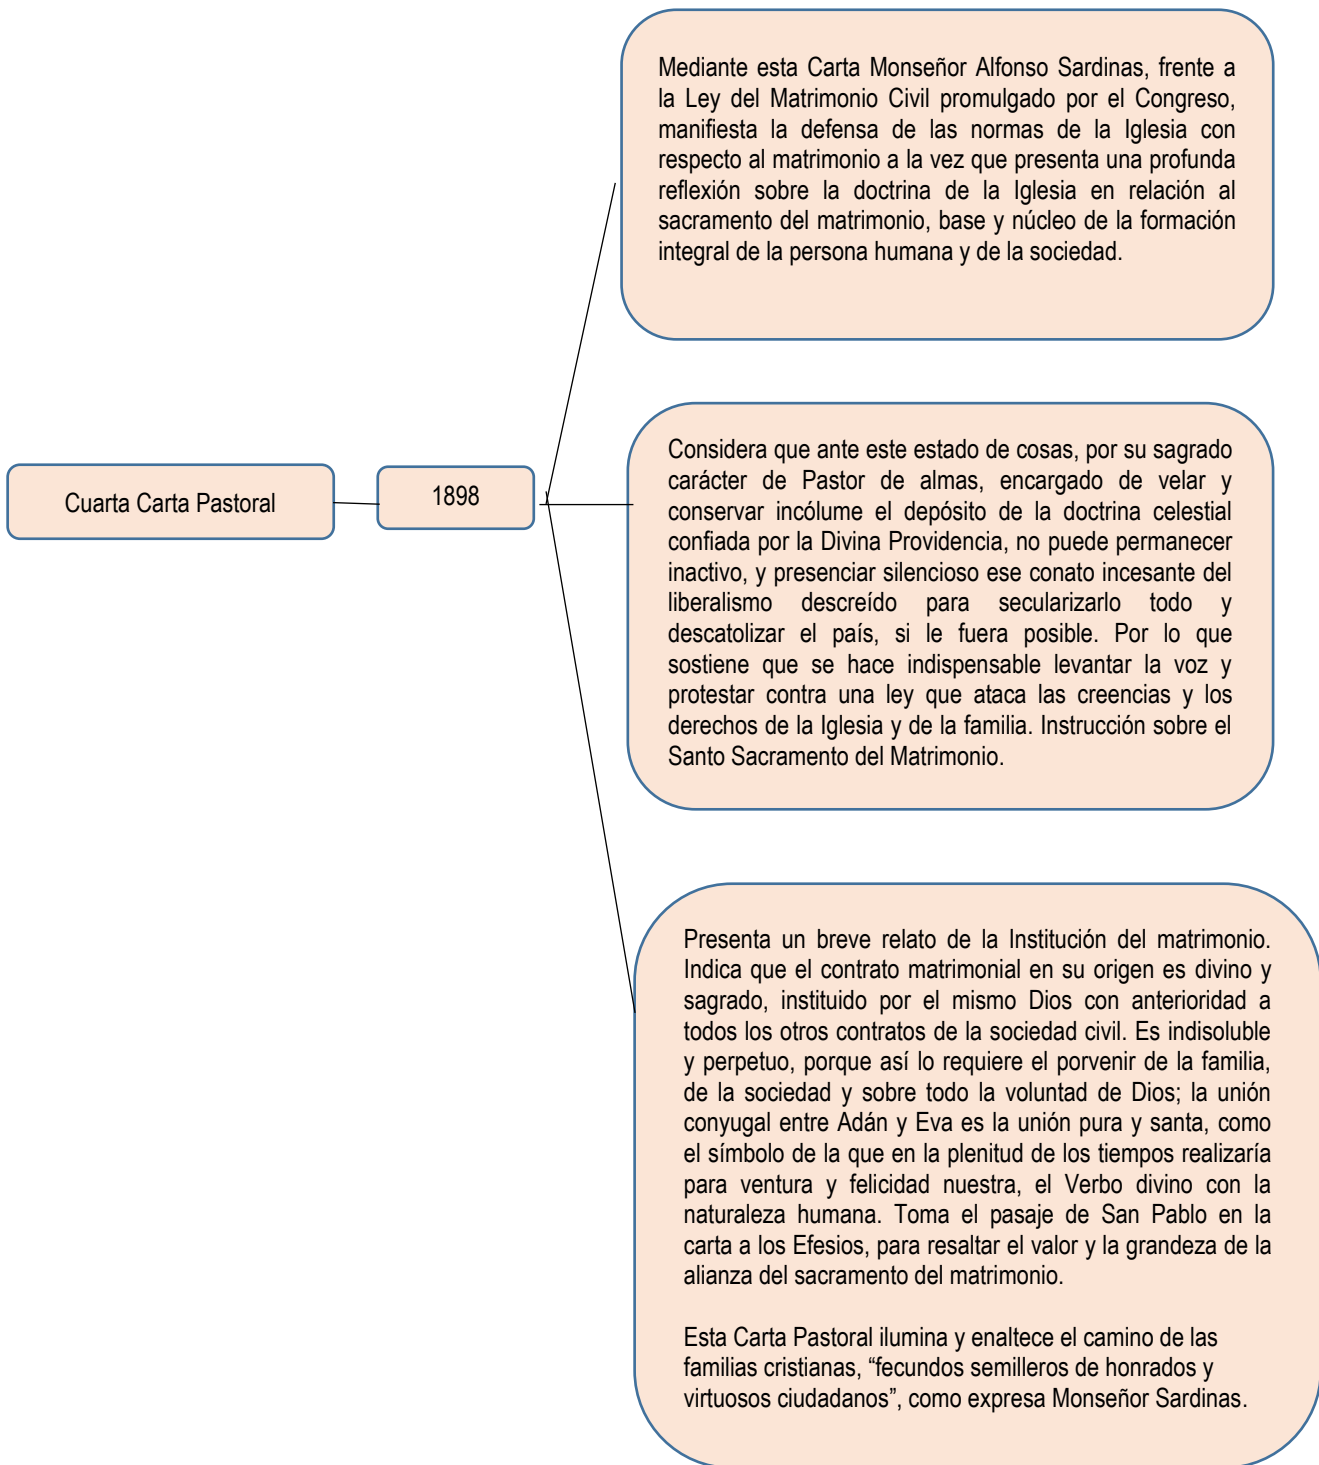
Cuarta Carta Pastoral

1898

Mediante esta Carta Monseñor Alfonso Sardinas, frente a la Ley del Matrimonio Civil promulgado por el Congreso, manifiesta la defensa de las normas de la Iglesia con respecto al matrimonio a la vez que presenta una profunda reflexión sobre la doctrina de la Iglesia en relación al sacramento del matrimonio, base y núcleo de la formación integral de la persona humana y de la sociedad.

Considera que ante este estado de cosas, por su sagrado carácter de Pastor de almas, encargado de velar y conservar incólume el depósito de la doctrina celestial confiada por la Divina Providencia, no puede permanecer inactivo, y presenciar silencioso ese conato incesante del liberalismo descreído para secularizarlo todo y descatolizar el país, si le fuera posible. Por lo que sostiene que se hace indispensable levantar la voz y protestar contra una ley que ataca las creencias y los derechos de la Iglesia y de la familia. Instrucción sobre el Santo Sacramento del Matrimonio.

Presenta un breve relato de la Institución del matrimonio. Indica que el contrato matrimonial en su origen es divino y sagrado, instituido por el mismo Dios con anterioridad a todos los otros contratos de la sociedad civil. Es indisoluble y perpetuo, porque así lo requiere el porvenir de la familia, de la sociedad y sobre todo la voluntad de Dios; la unión conyugal entre Adán y Eva es la unión pura y santa, como el símbolo de la que en la plenitud de los tiempos realizaría para ventura y felicidad nuestra, el Verbo divino con la naturaleza humana. Toma el pasaje de San Pablo en la carta a los Efesios, para resaltar el valor y la grandeza de la alianza del sacramento del matrimonio.

Esta Carta Pastoral ilumina y enaltece el camino de las familias cristianas, “fecundos semilleros de honrados y virtuosos ciudadanos”, como expresa Monseñor Sardinas.